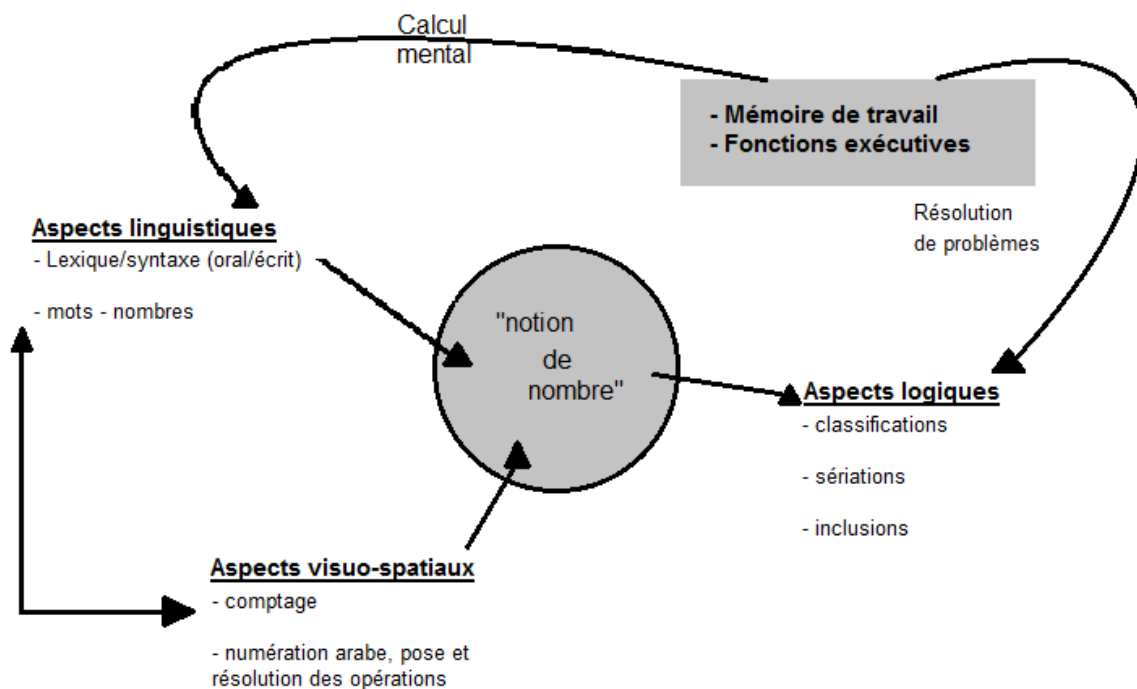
Calcul mental

- Mémoire de travail
- Fonctions exécutives

Résolution de problèmes

Aspects linguistiques
- Lexique/syntaxe (oral/écrit)

- mots - nombres

"notion de nombre"

Aspects logiques
- classifications

- sériations

- inclusions

Aspects visuo-spatiaux
- comptage

- numération arabe, pose et résolution des opérations